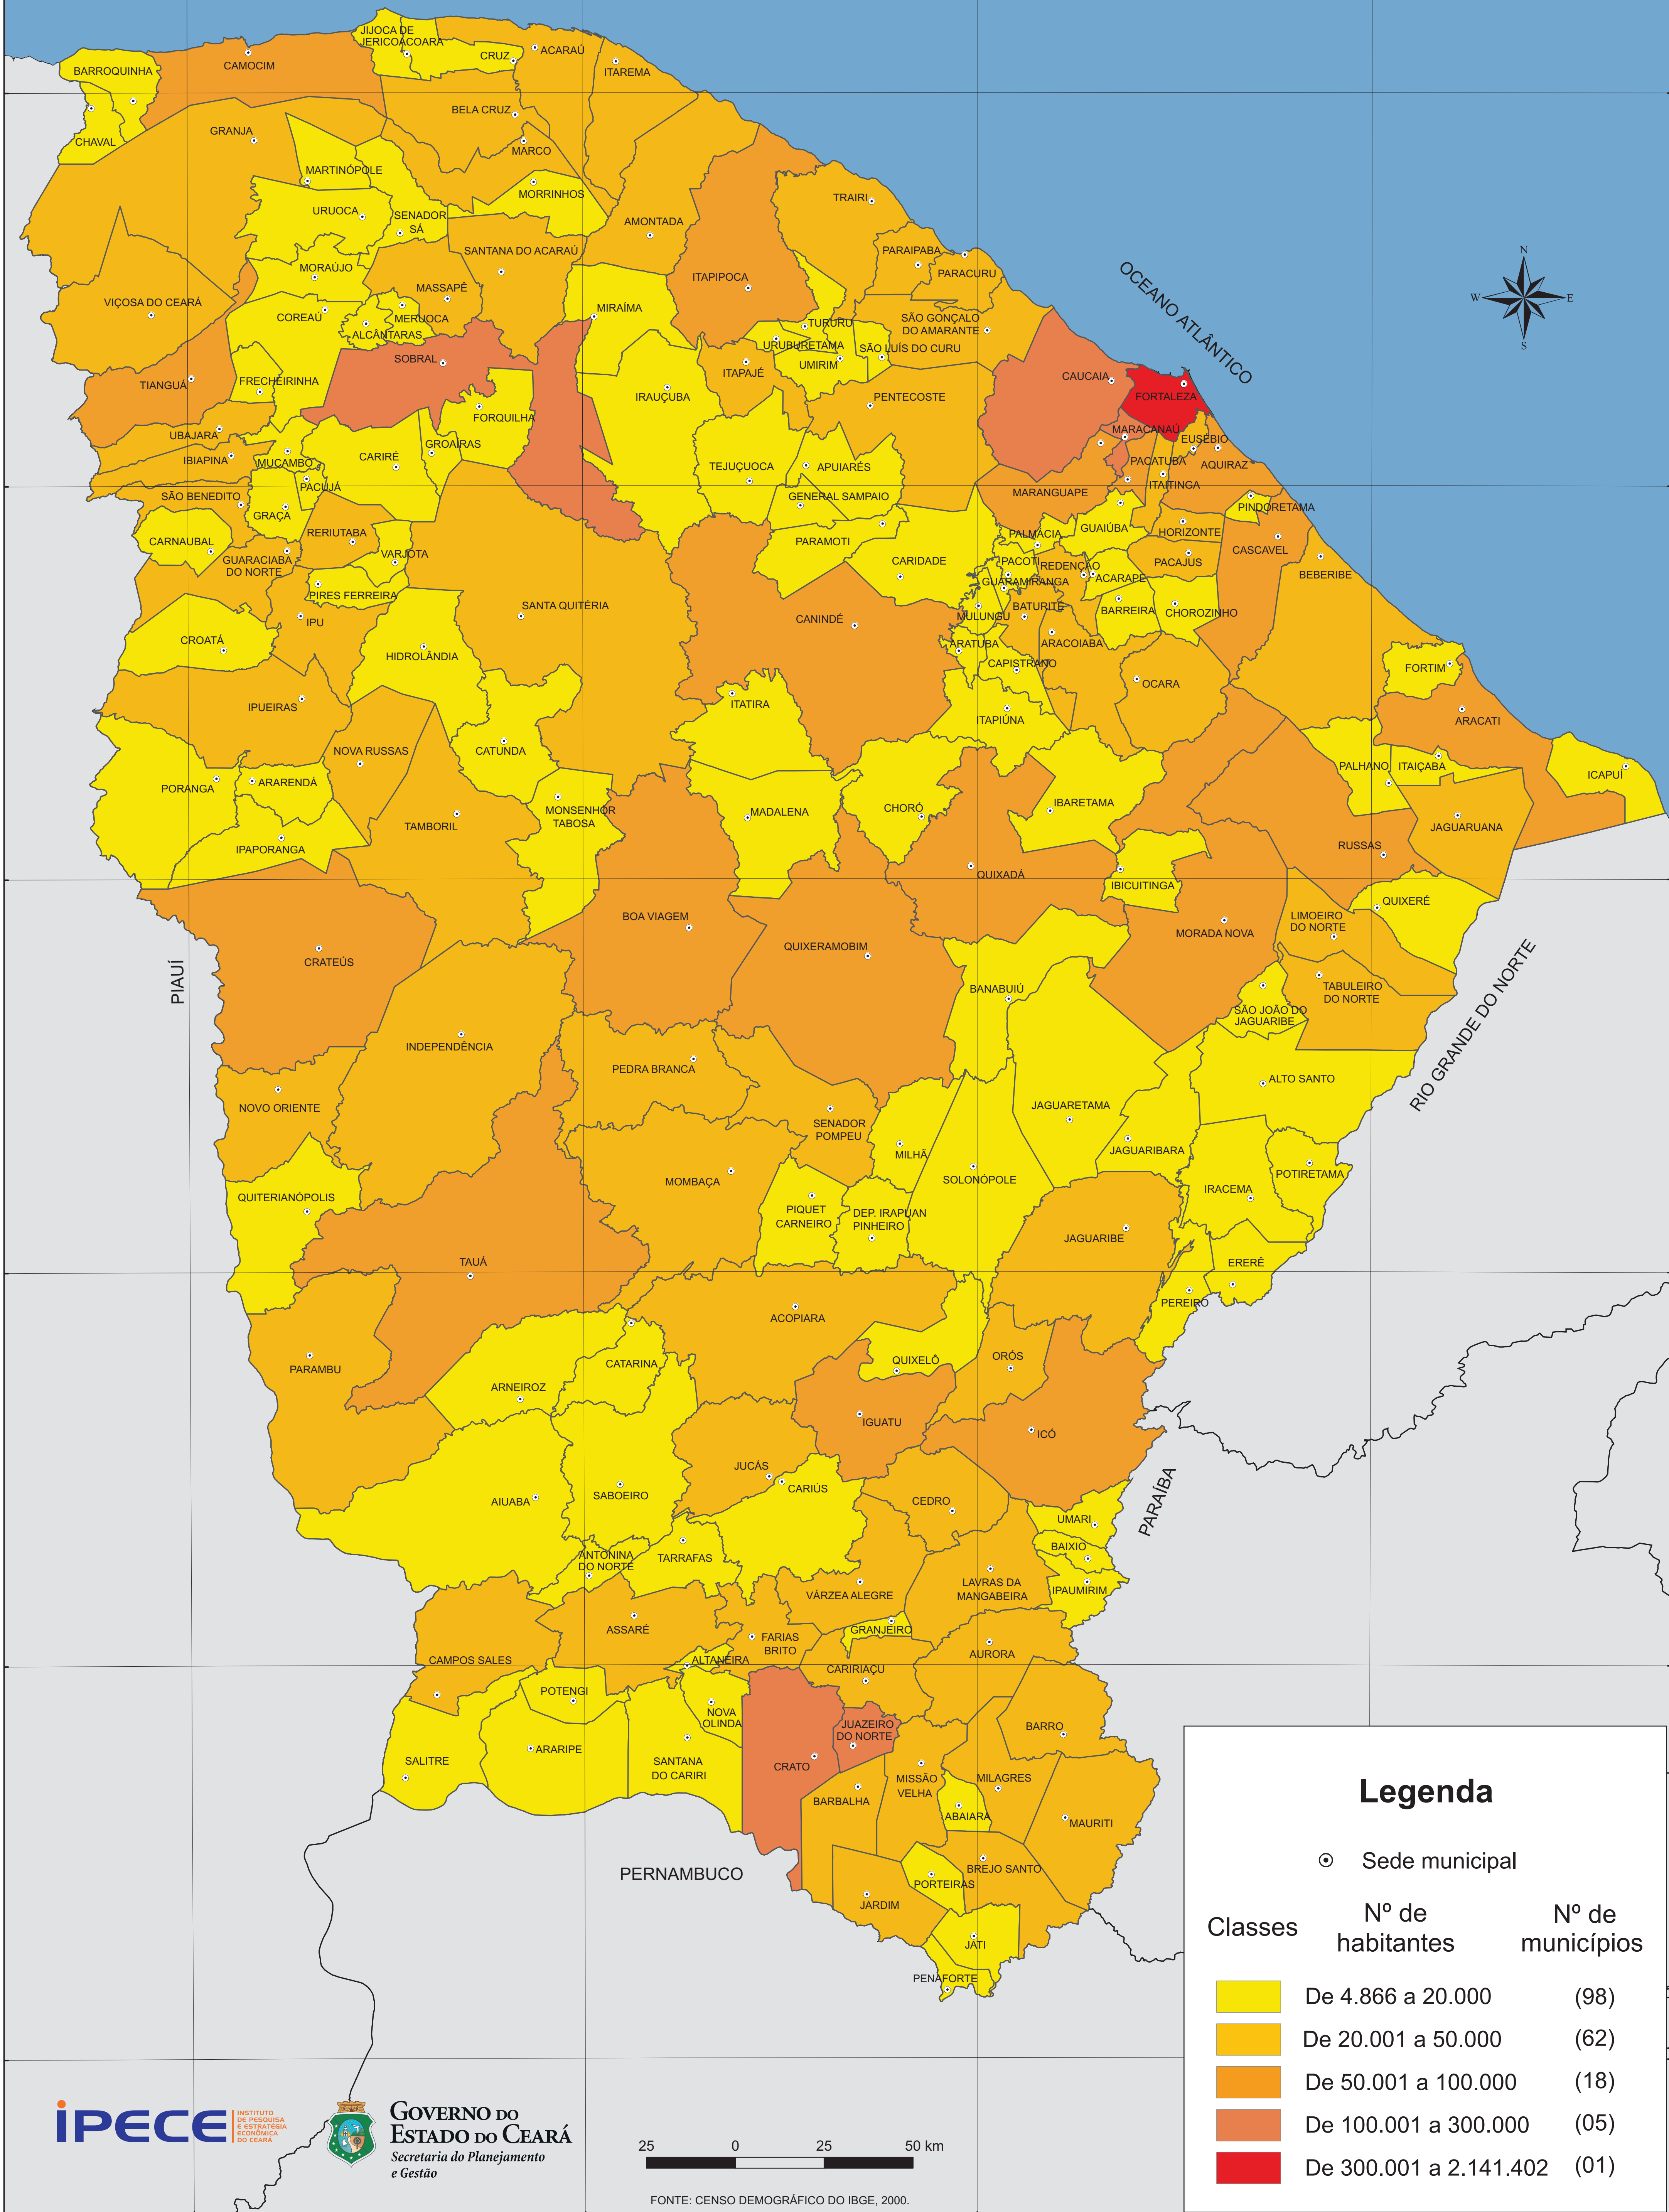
JIJOCA DE JERICOACOARA
ACARAÚ
CRUZ
BARROQUINHA
CAMOCIM
ITAREMA
BELA CRUZ
CHAVAL
GRANJA
MARCO
MARTINÓPOLE
MORRINHOS
URUOCA
SENADOR SÁ
TRAIRI
AMONTADA
SANTANA DO ACARAÚ
PARAIPABA
MORAÚJO
PARACURU
MASSAPÊ
ITAPIPOCA
VIÇOSA DO CEARÁ
MIRAÍMA
COREAÚ
MERUOCA
SÃO GONÇALO DO AMARANTE
ALCÂNTARAS
TURURU
URUBURETAMA
SÃO LUÍS DO CURU
SOBRAL
UMIRIM
TIANGUÁ
FRECHEIRINHA
ITAPAJÉ
CAUCAIA
FORTALEZA
IRAUÇUBA
PENTECOSTE
FORQUILHA
UBAJARA
GROAÍRAS
MARACANAÚ
EUSÉBIO
IBIAPINA
MUCAMBO
CARIRÉ
TEJUÇUCA
APUIARÉS
PACATUBA
AQUIRAZ
PACUJÁ
ITAITINGA
SÃO BENEDITO
GENERAL SAMPAIO
MARANGUAPE
GRAÇA
PINDORETAMA
RERIUTABA
GUAIÚBA
HORIZONTE
PALMÁCIA
CARNAUBAL
PARAMOTI
CASCAVEL
VARJOTA
CARIDADE
GUARACIABA DO NORTE
PACOTI
REDENÇÃO
PACAJUS
BEBERIBE
GUARAMIRANGA
ACARAPE
PIRES FERREIRA
SANTA QUITÉRIA
BATURITÉ
BARREIRA
CHOROZINHO
MULUNGU
IPU
CANINDÉ
ARATUBA
ARACOIABA
CROATÁ
CAPISTRANO
FORTIM
HIDROLÂNDIA
OCARA
ITATIRA
IPUEIRAS
ARACATI
ITAPIÚNA
NOVA RUSSAS
CATUNDA
PALHANO
ITAIÇABA
ICAPUÍ
OCEANO ATLÂNTICO
PORANGA
ARARENDÁ
MONSENHOR TABOSA
MADALENA
CHORÓ
IBARETAMA
JAGUARUANA
TAMBORIL
RUSSAS
IPAPORANGA
QUIXADÁ
IBICUITINGA
QUIXERÉ
LIMOEIRO DO NORTE
BOA VIAGEM
MORADA NOVA
CRATEÚS
QUIXERAMOBIM
PIAUÍ
TABULEIRO DO NORTE
BANABUIÚ
SÃO JOÃO DO JAGUARIBE
RIO GRANDE DO NORTE
INDEPENDÊNCIA
PEDRA BRANCA
ALTO SANTO
NOVO ORIENTE
JAGUARETAMA
SENADOR POMPEU
MILHÃ
JAGUARIBARA
MOMBAÇA
POTIRETAMA
QUITERIANÓPOLIS
SOLONÓPOLE
IRACEMA
PIQUET CARNEIRO
DEP. IRAPUAN PINHEIRO
JAGUARIBE
TAUÁ
ERERÊ
PEREIRO
ACOPIARA
CATARINA
QUIXELÔ
ORÓS
PARAMBU
ARNEIROZ
IGUATU
ICÓ
JUCÁS
CARIÚS
AIUABA
SABOEIRO
CEDRO
PARAÍBA
UMARI
BAIXIO
ANTONINA DO NORTE
TARRAFAS
LAVRAS DA MANGABEIRA
IPAUMIRIM
VÁRZEA ALEGRE
ASSARÉ
GRANJEIRO
FARIAS BRITO
AURORA
CAMPOS SALES
ALTANEIRA
CARIRIAÇU
POTENGI
NOVA OLINDA
JUAZEIRO DO NORTE
BARRO
ARARIPE
SALITRE
SANTANA DO CARIRI
CRATO
MISSÃO VELHA
MILAGRES
BARBALHA
ABAIARA
MAURITI
PERNAMBUCO
BREJO SANTO
PORTEIRAS
JARDIM
JATI
PENAFORTE
N
W
E
S

Legenda
Sede municipal

| Classes | Nº de habitantes | Nº de municípios |
|---|---|---|
| | De 4.866 a 20.000 | (98) |
| | De 20.001 a 50.000 | (62) |
| | De 50.001 a 100.000 | (18) |
| | De 100.001 a 300.000 | (05) |
| | De 300.001 a 2.141.402 | (01) |

IPECE INSTITUTO DE PESQUISA E ESTRATEGIA ECONÔMICA DO CEARÁ
GOVERNO DO ESTADO DO CEARÁ
Secretaria do Planejamento e Gestão
25 0 25 50 km
FONTE: CENSO DEMOGRÁFICO DO IBGE, 2000.